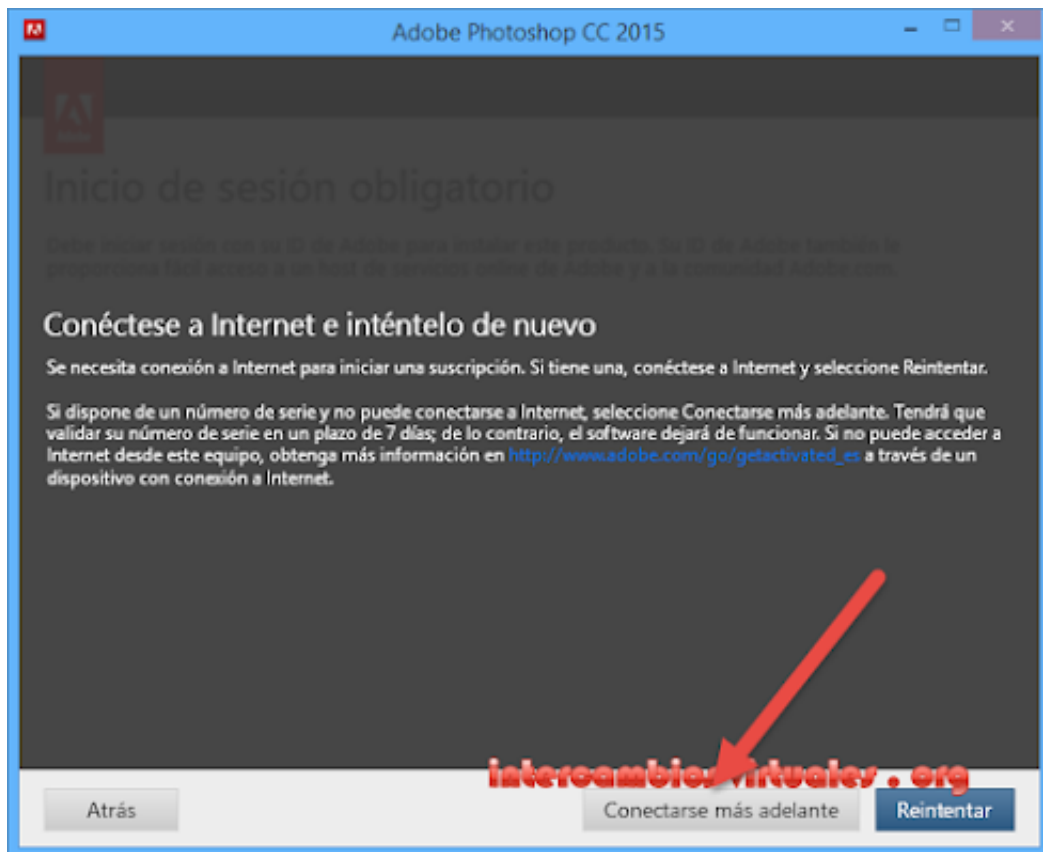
Adobe Photoshop CC 2015

Inicio de sesión obligatorio

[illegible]

Conéctese a Internet e inténtelo de nuevo

Se necesita conexión a Internet para iniciar una suscripción. Si tiene una, conéctese a Internet y seleccione Reintentar.

Si dispone de un número de serie y no puede conectarse a Internet, seleccione Conectarse más adelante. Tendrá que validar su número de serie en un plazo de 7 días; de lo contrario, el software dejará de funcionar. Si no puede acceder a Internet desde este equipo, obtenga más información en http://www.adobe.com/go/getactivated_es a través de un dispositivo con conexión a Internet.

intercambiosvirtuales . org

Atrás

Conectarse más adelante

Reintentar